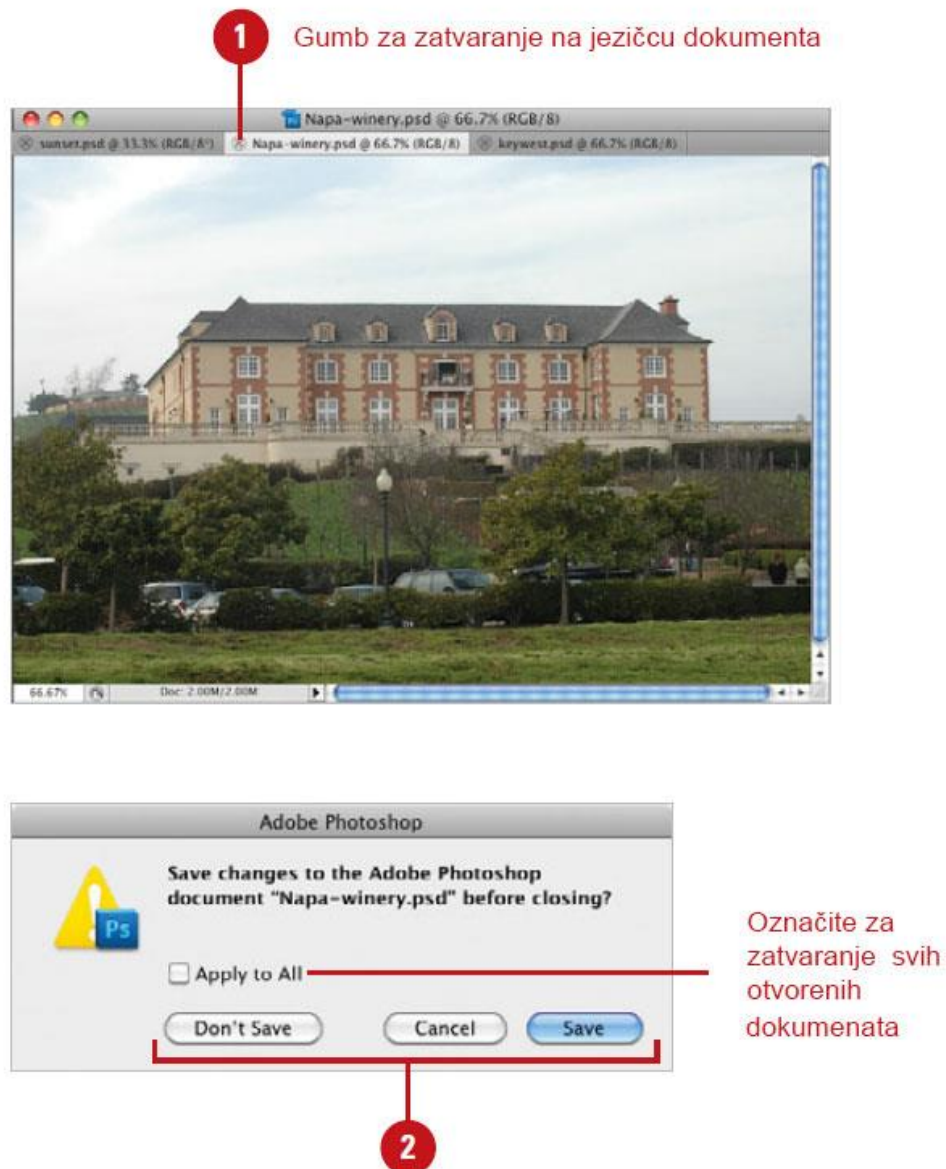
1 Gumb za zatvaranje na jezičcu dokumenta

Napa-winery.psd @ 66.7% (RGB/8)

sunset.psd @ 33.3% (RGB/8*)

Napa-winery.psd @ 66.7% (RGB/8)

keywest.psd @ 66.7% (RGB/8)

66.67%

Doc: 2.00M/2.00M

Adobe Photoshop

Save changes to the Adobe Photoshop document "Napa-winery.psd" before closing?

Ps

Apply to All

Označite za zatvaranje svih otvorenih dokumenata

Don't Save

Cancel

Save

2